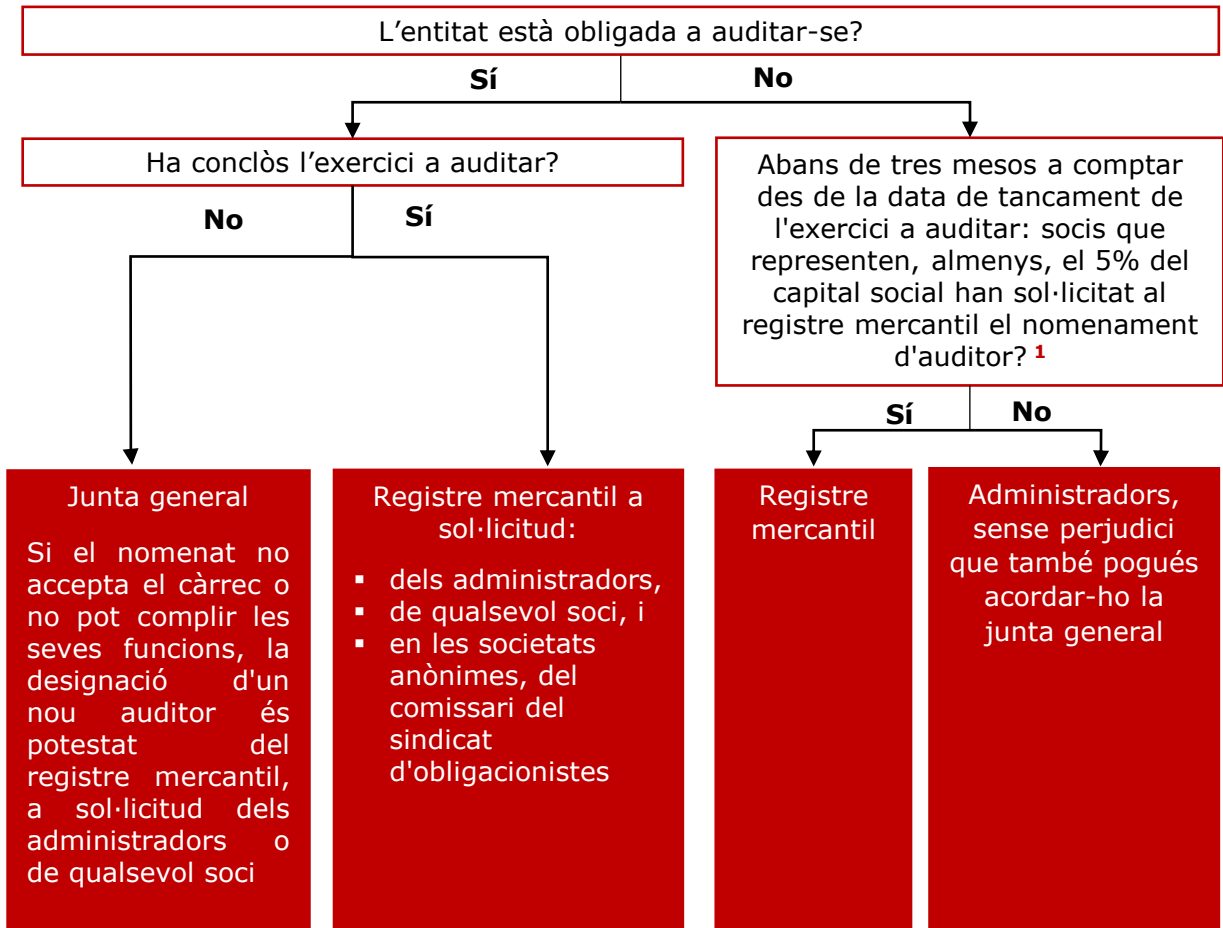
L’entitat està obligada a auditar-se?

Sí

No

Ha conclòs l’exercici a auditar?

No

Sí

Abans de tres mesos a comptar des de la data de tancament de l'exercici a auditar: socis que representen, almenys, el 5% del capital social han sol·licitat al registre mercantil el nomenament d'auditor? $^1$

Sí

No

Junta general

Si el nomenat no accepta el càrrec o no pot complir les seves funcions, la designació d'un nou auditor és potestat del registre mercantil, a sol·licitud dels administradors o de qualsevol soci

Registre mercantil a sol·licitud:

- dels administradors,
- de qualsevol soci, i
- en les societats anònimes, del comissari del sindicat d'obligacionistes

Registre mercantil

Administradors, sense perjudici que també pogués acordar-ho la junta general